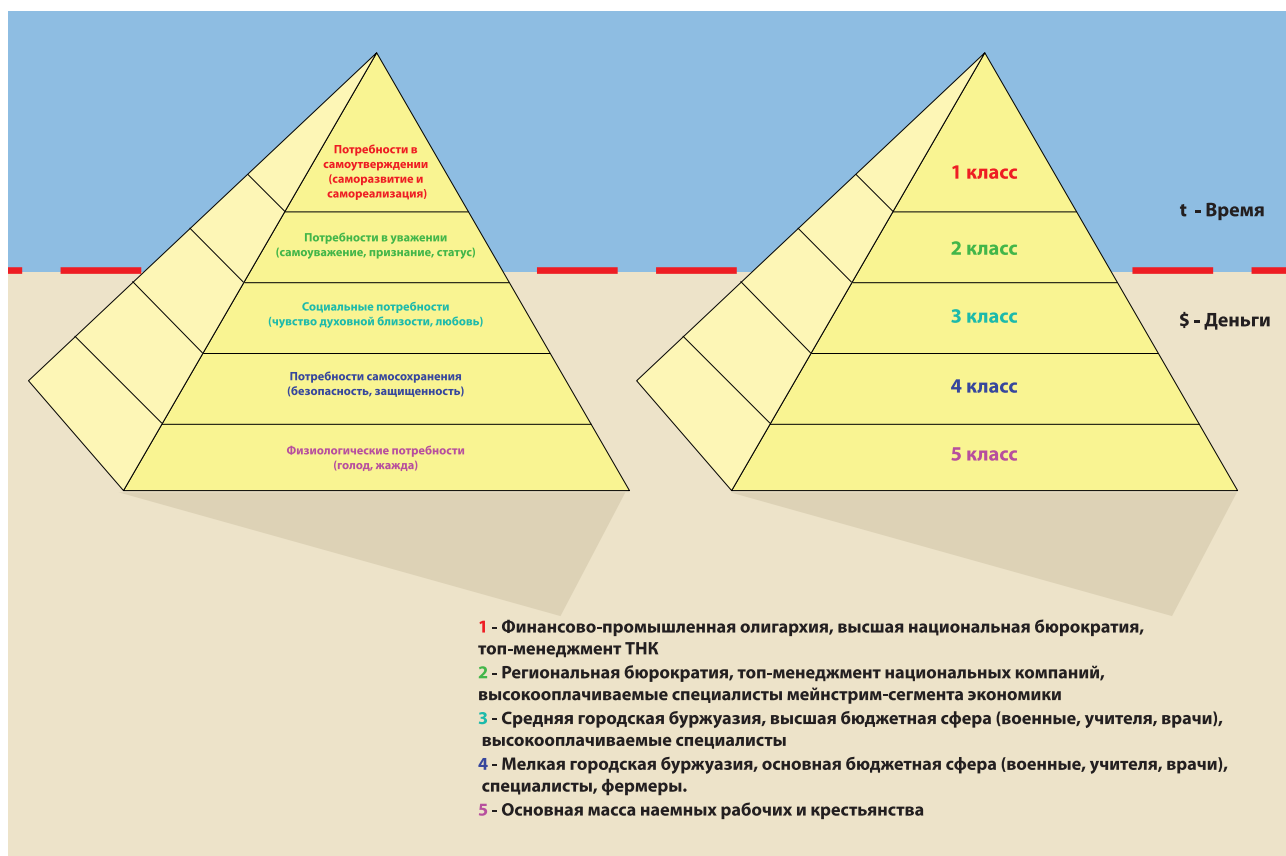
Потребности в самоутверждении (саморазвитие и самореализация)

Потребности в уважении (самоуважение, признание, статус)

Социальные потребности (чувство духовной близости, любовь)

Потребности самосохранения (безопасность, защищенность)

Физиологические потребности (голод, жажда)

1 класс

2 класс

3 класс

4 класс

5 класс

t - Время

$ - Деньги

1 - Финансово-промышленная олигархия, высшая национальная бюрократия, топ-менеджмент ТНК

2 - Региональная бюрократия, топ-менеджмент национальных компаний, высокооплачиваемые специалисты мейнстрим-сегмента экономики

3 - Средняя городская буржуазия, высшая бюджетная сфера (военные, учителя, врачи), высокооплачиваемые специалисты

4 - Мелкая городская буржуазия, основная бюджетная сфера (военные, учителя, врачи), специалисты, фермеры.

5 - Основная масса наемных рабочих и крестьянства